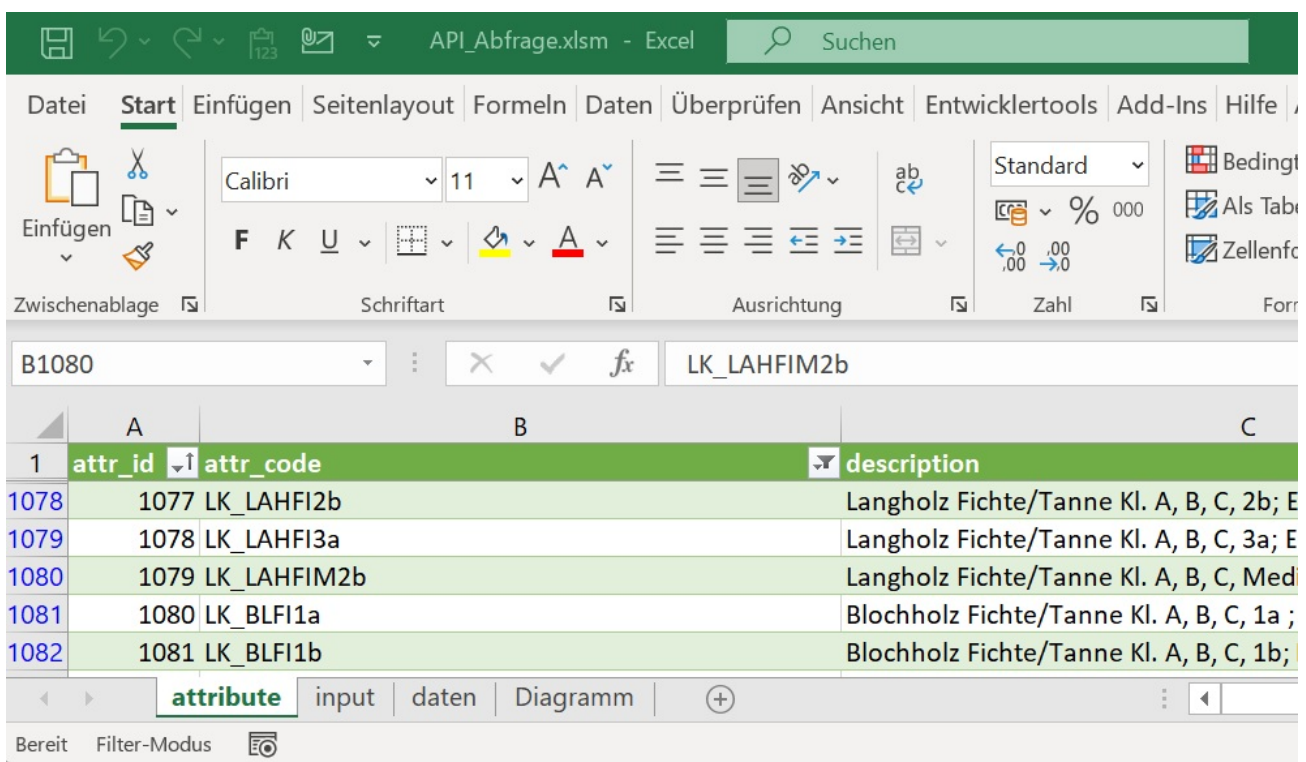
API_Abfrage.xlsm - Excel
Suchen

Datei Start Einfügen Seitenlayout Formeln Daten Überprüfen Ansicht Entwicklertools Add-Ins Hilfe

Einfügen
Calibri 11
F K U
Standard
% 000
,0 ,00
,00 ,0
Bedingt
Als Tabe
Zellenfo
Zwischenablage Schriftart Ausrichtung Zahl For

B1080 LK_LAHFIM2b

| | A | B | C |
|---|---|---|---|
| 1 | attr_id | attr_code | description |
| 1078 | 1077 | LK_LAHFI2b | Langholz Fichte/Tanne Kl. A, B, C, 2b; E |
| 1079 | 1078 | LK_LAHFI3a | Langholz Fichte/Tanne Kl. A, B, C, 3a; E |
| 1080 | 1079 | LK_LAHFIM2b | Langholz Fichte/Tanne Kl. A, B, C, Medi |
| 1081 | 1080 | LK_BLFI1a | Blochholz Fichte/Tanne Kl. A, B, C, 1a ; |
| 1082 | 1081 | LK_BLFI1b | Blochholz Fichte/Tanne Kl. A, B, C, 1b; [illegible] |

attribute input daten Diagramm

Bereit Filter-Modus